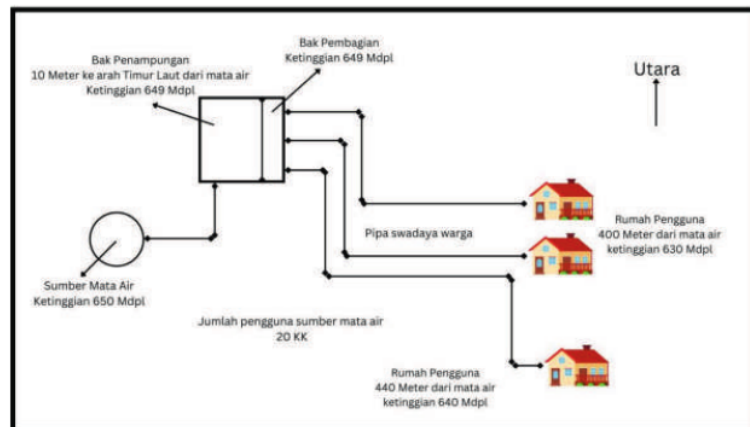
Bak Penampungan
10 Meter ke arah Timur Laut dari mata air
Ketinggian 649 Mdpl

Bak Pembagian
Ketinggian 649 Mdpl

Utara

Sumber Mata Air
Ketinggian 650 Mdpl

Pipa swadaya warga

Rumah Pengguna
400 Meter dari mata air
ketinggian 630 Mdpl

Jumlah pengguna sumber mata air
20 KK

Rumah Pengguna
440 Meter dari mata air
ketinggian 640 Mdpl